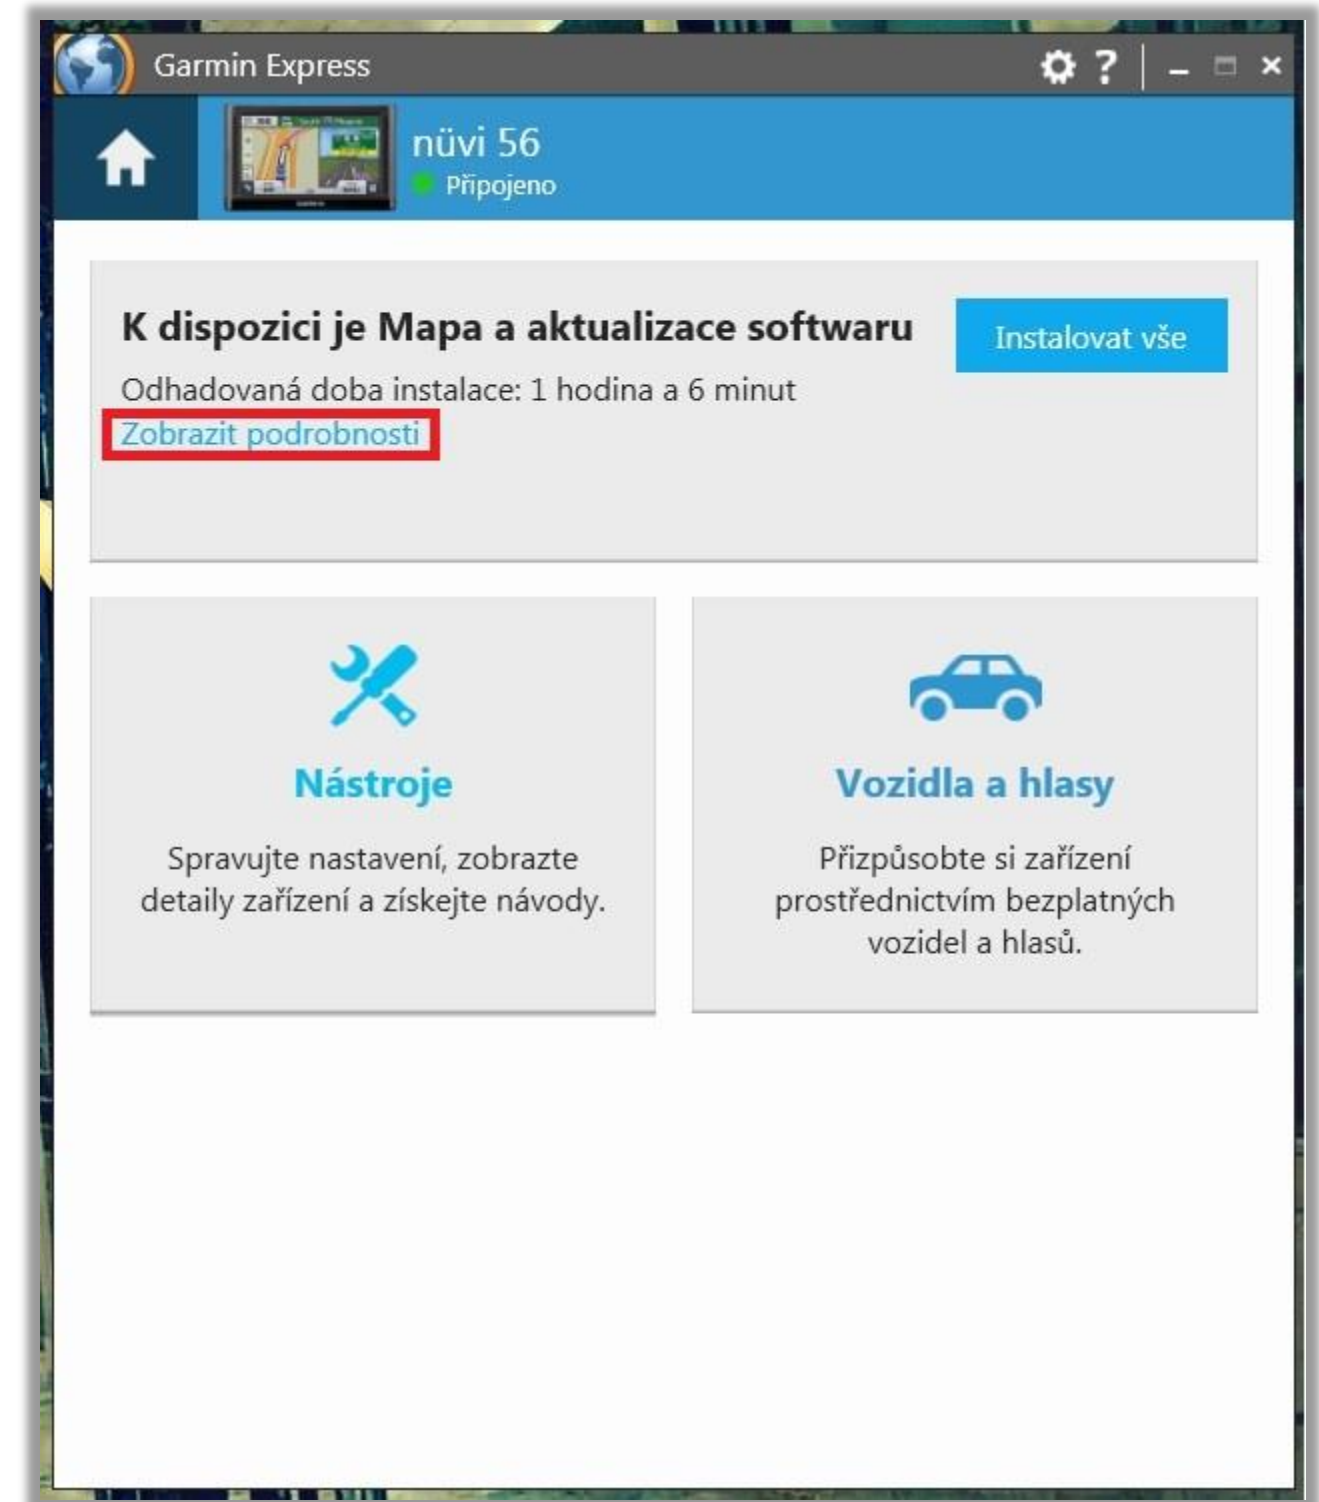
Garmin Express

? – ×

nüvi 56
Připojeno

K dispozici je Mapa a aktualizace softwaru

Instalovat vše

Odhadovaná doba instalace: 1 hodina a 6 minut
Zobrazit podrobnosti

Nástroje

Spravujte nastavení, zobrazte detaily zařízení a získejte návody.

Vozidla a hlasy

Přizpůsobte si zařízení prostřednictvím bezplatných vozidel a hlasů.